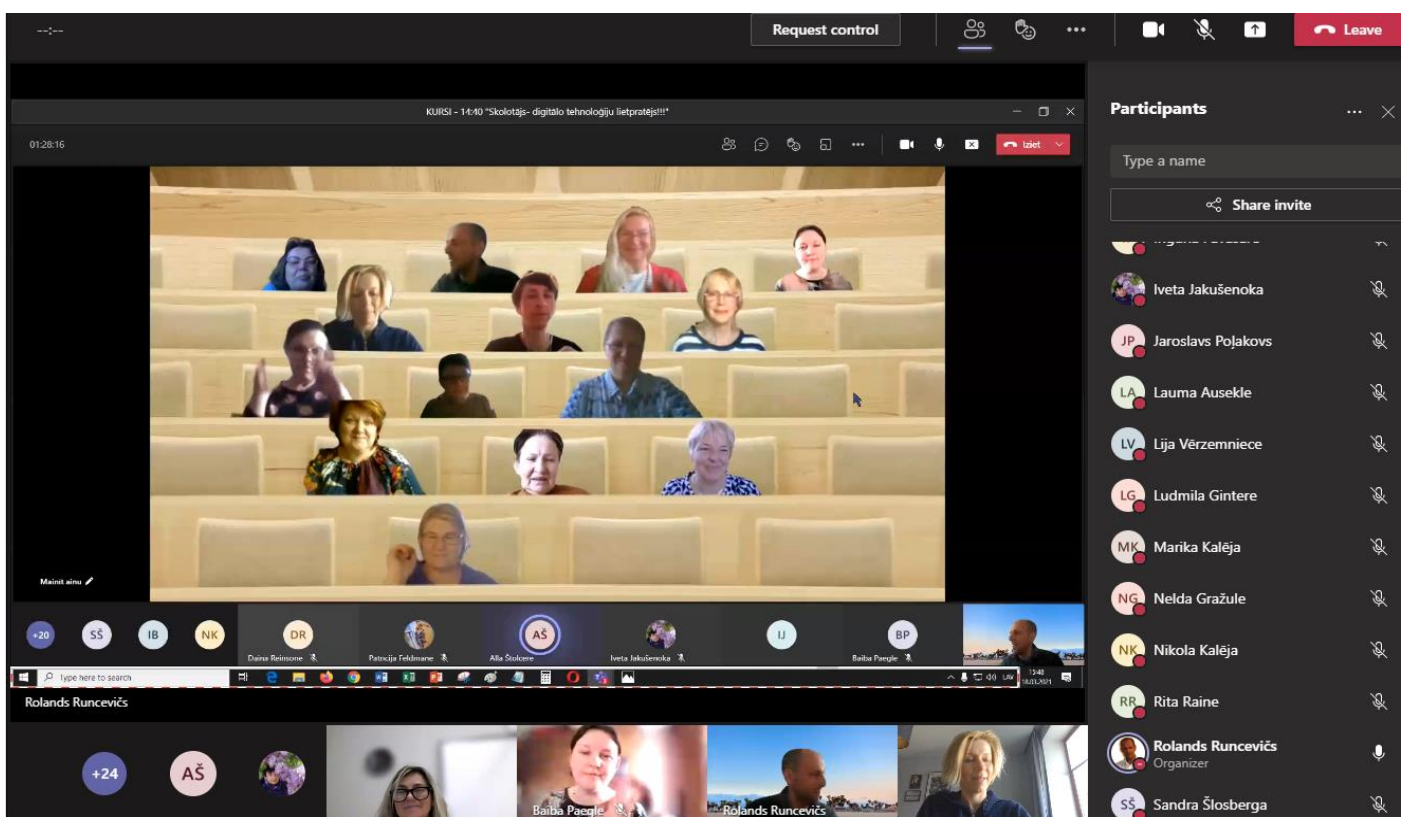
--:--

Request control

Leave

KURSI - 14:40 "Skolotājs- digitālo tehnoloģiju lietpratējs!!!"

01:28:16

Iziet

Mainīt ainu

+20 SŠ IB NK DR

Daina Reinsone

Patricija Feldmane

AŠ

Alla Štulcere

Iveta Jakušenoka

IJ

BP

Baiba Paegle

Type here to search

13:40

LAV

Rolands Runcevičs

+24 AŠ

Baiba Paegle

Rolands Runcevičs

Participants

Type a name

Share invite

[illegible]

Iveta Jakušenoka

JP Jaroslavs Poļakovs

LA Lauma Ausekle

LV Lija Vērzemniece

LG Ludmila Gintere

MK Marika Kalēja

NG Nelda Gražule

NK Nikola Kalēja

RR Rita Raine

Rolands Runcevičs
Organizer

SŠ Sandra Šlosberga